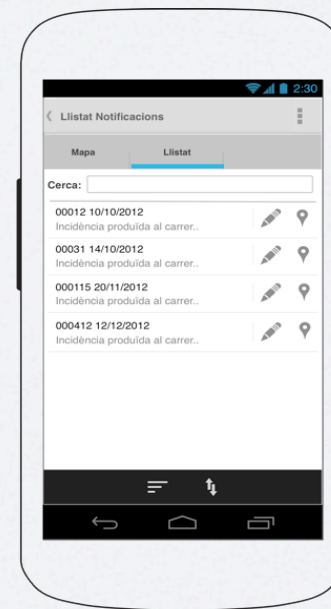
2:30

Llistat Notificacions

Mapa

Llistat

Cerca:

00012 10/10/2012
Incidència produïda al carrer..

00031 14/10/2012
Incidència produïda al carrer..

000115 20/11/2012
Incidència produïda al carrer..

000412 12/12/2012
Incidència produïda al carrer..